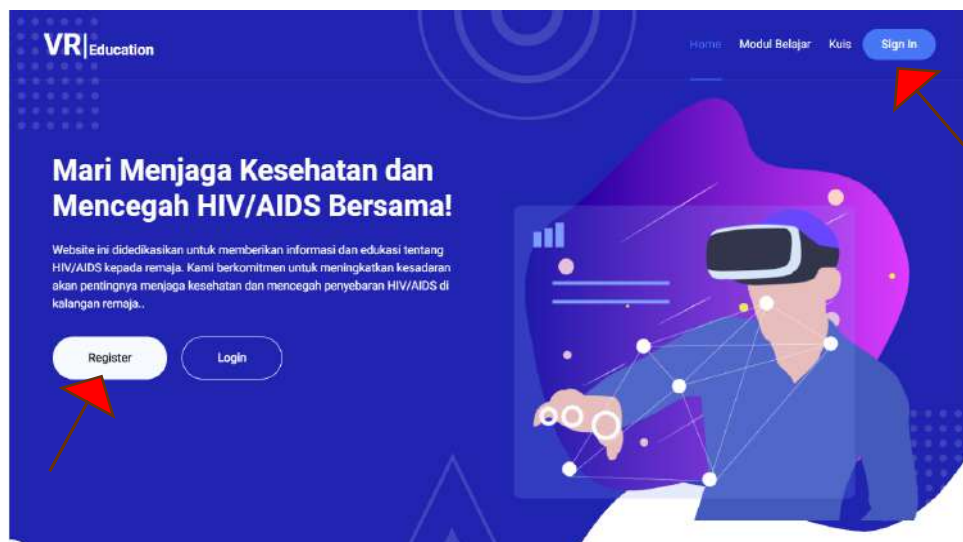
VR | Education

Home Modul Belajar Kuis Sign In

Mari Menjaga Kesehatan dan Mencegah HIV/AIDS Bersama!

Website ini didedikasikan untuk memberikan informasi dan edukasi tentang HIV/AIDS kepada remaja. Kami berkomitmen untuk meningkatkan kesadaran akan pentingnya menjaga kesehatan dan mencegah penyebaran HIV/AIDS di kalangan remaja..

Register Login